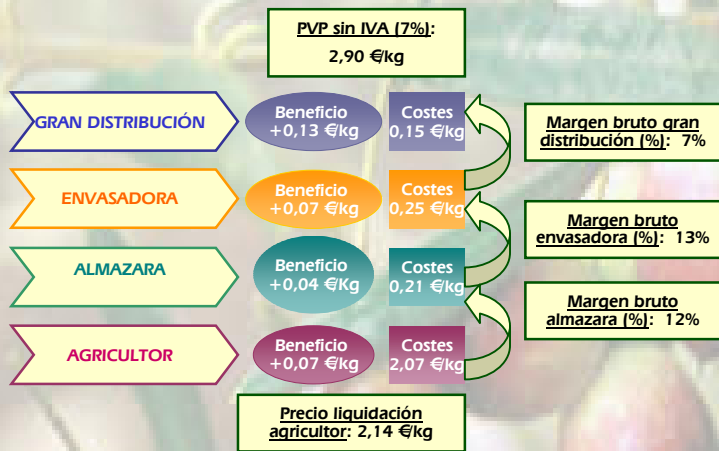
PVP sin IVA (7%):
2,90 €/kg

GRAN DISTRIBUCIÓN

Beneficio +0,13 €/kg

Costes 0,15 €/kg

Margen bruto gran distribución (%): 7%

ENVASADORA

Beneficio +0,07 €/kg

Costes 0,25 €/kg

Margen bruto envasadora (%): 13%

ALMAZARA

Beneficio +0,04 €/Kg

Costes 0,21 €/kg

Margen bruto almazara (%): 12%

AGRICULTOR

Beneficio +0,07 €/kg

Costes 2,07 €/kg

Precio liquidación agricultor: 2,14 €/kg